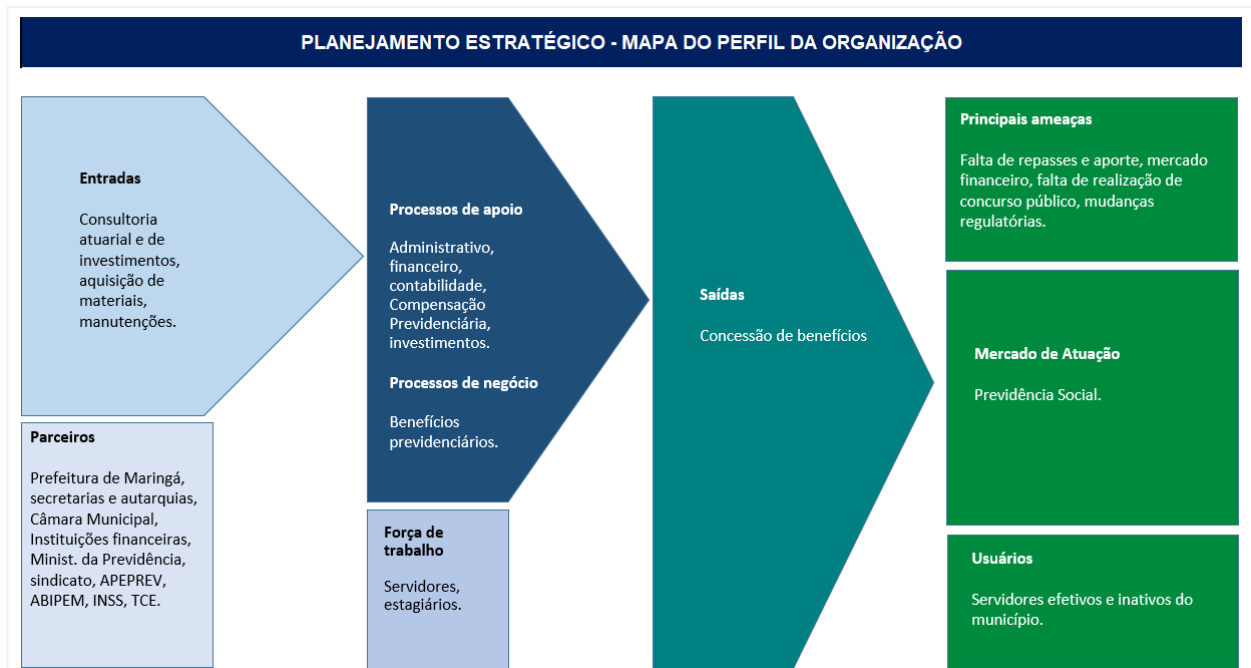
PLANEJAMENTO ESTRATÉGICO - MAPA DO PERFIL DA ORGANIZAÇÃO

Entradas

Consultoria atuarial e de investimentos, aquisição de materiais, manutenções.

Parceiros

Prefeitura de Maringá, secretarias e autarquias, Câmara Municipal, Instituições financeiras, Minist. da Previdência, sindicato, APEPREV, ABIPEM, INSS, TCE.

Processos de apoio

Administrativo, financeiro, contabilidade, Compensação Previdenciária, investimentos.

Processos de negócio

Benefícios previdenciários.

Força de trabalho

Servidores, estagiários.

Saídas

Concessão de benefícios

Principais ameaças

Falta de repasses e aporte, mercado financeiro, falta de realização de concurso público, mudanças regulatórias.

Mercado de Atuação

Previdência Social.

Usuários

Servidores efetivos e inativos do município.